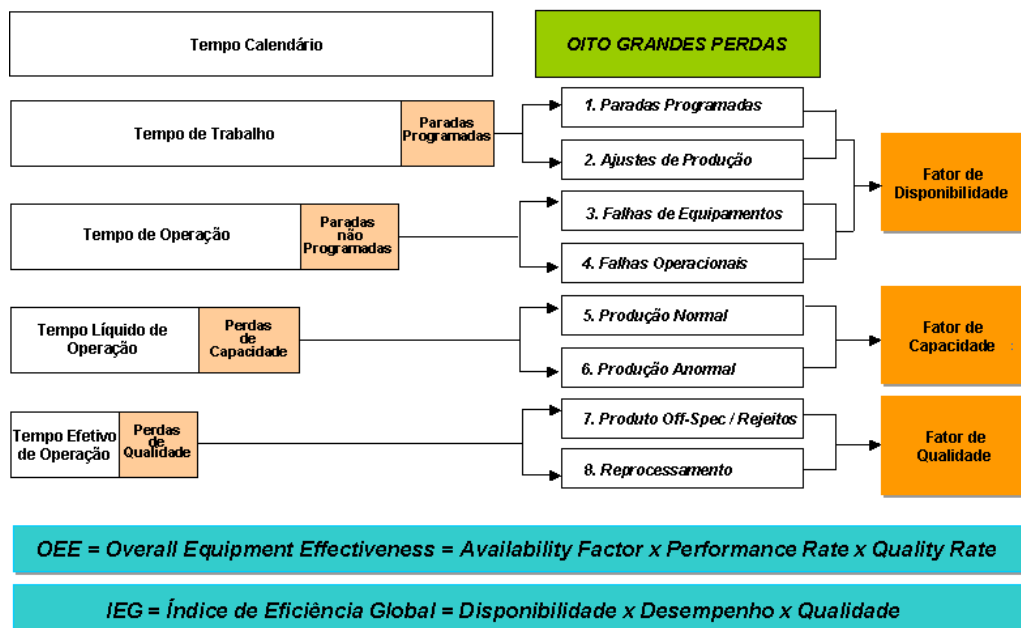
Tempo Calendário

OITO GRANDES PERDAS

Tempo de Trabalho

Paradas Programadas

1. Paradas Programadas

2. Ajustes de Produção

Fator de Disponibilidade

Tempo de Operação

Paradas não Programadas

3. Falhas de Equipamentos

4. Falhas Operacionais

Tempo Líquido de Operação

Perdas de Capacidade

5. Produção Normal

6. Produção Anormal

Fator de Capacidade

Tempo Efetivo de Operação

Perdas de Qualidade

7. Produto Off-Spec / Rejeitos

8. Reprocessamento

Fator de Qualidade

OEE = Overall Equipment Effectiveness = Availability Factor x Performance Rate x Quality Rate

IEG = Índice de Eficiência Global = Disponibilidade x Desempenho x Qualidade